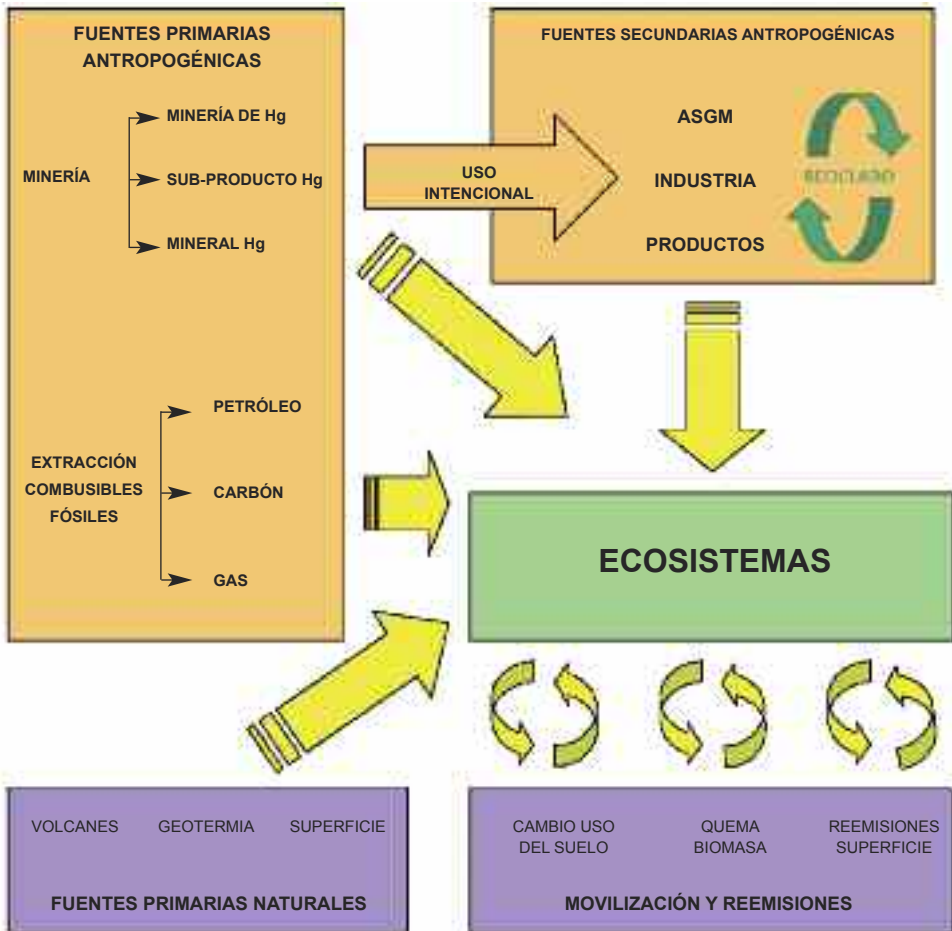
FUENTES PRIMARIAS ANTROPOGÉNICAS

MINERÍA

MINERÍA DE Hg

SUB-PRODUCTO Hg

MINERAL Hg

EXTRACCIÓN COMBUSIBLES FÓSILES

PETRÓLEO

CARBÓN

GAS

USO INTENCIONAL

FUENTES SECUNDARIAS ANTROPOGÉNICAS

ASGM

INDUSTRIA

PRODUCTOS

RECICLADO

ECOSISTEMAS

VOLCANES

GEOTERMIA

SUPERFICIE

FUENTES PRIMARIAS NATURALES

CAMBIO USO DEL SUELO

QUEMA BIOMASA

REEMISIONES SUPERFICIE

MOVILIZACIÓN Y REEMISIONES